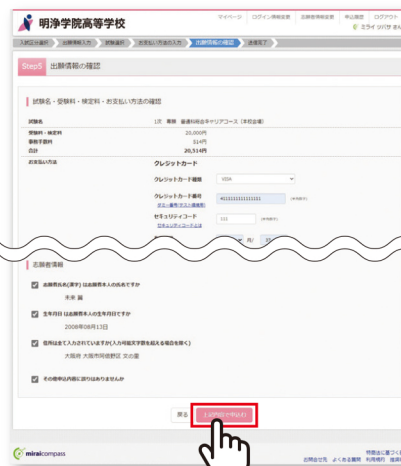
明浄学院高等学校

マイページ　ログイン情報変更　志願者情報変更　申込履歴　ログアウト

ミライ 花子 さん

入試区分選択　出願情報入力　試験選択　お支払い方法の入力　出願情報の確認　送信完了

Step5 出願情報の確認

試験名・受験料・検定料・お支払い方法の確認

試験名　1次　専願　普通科総合キャリアコース（本校会場）

受験料・検定料　20,000円

事務手数料　514円

合計　20,514円

お支払い方法　クレジットカード

クレジットカード種類　VISA

クレジットカード番号　4111111111111111

テスト番号（テスト環境用）

セキュリティコード　123

セキュリティコードとは

月/

志願者情報

志願者氏名(漢字) は志願者本人の氏名ですか

未来 萬

生年月日 は志願者本人の生年月日ですか

2008年08月13日

住所は全て入力されていますか(入力可能文字数を超える場合を除く)

大阪府 大阪市阿倍野区 文の里

その他申込内容に誤りはありませんか

戻る　上記内容で申込む

miraicompass

特定商取引法に基づく表記　お問合せ先　よくある質問　利用規約　推奨環境